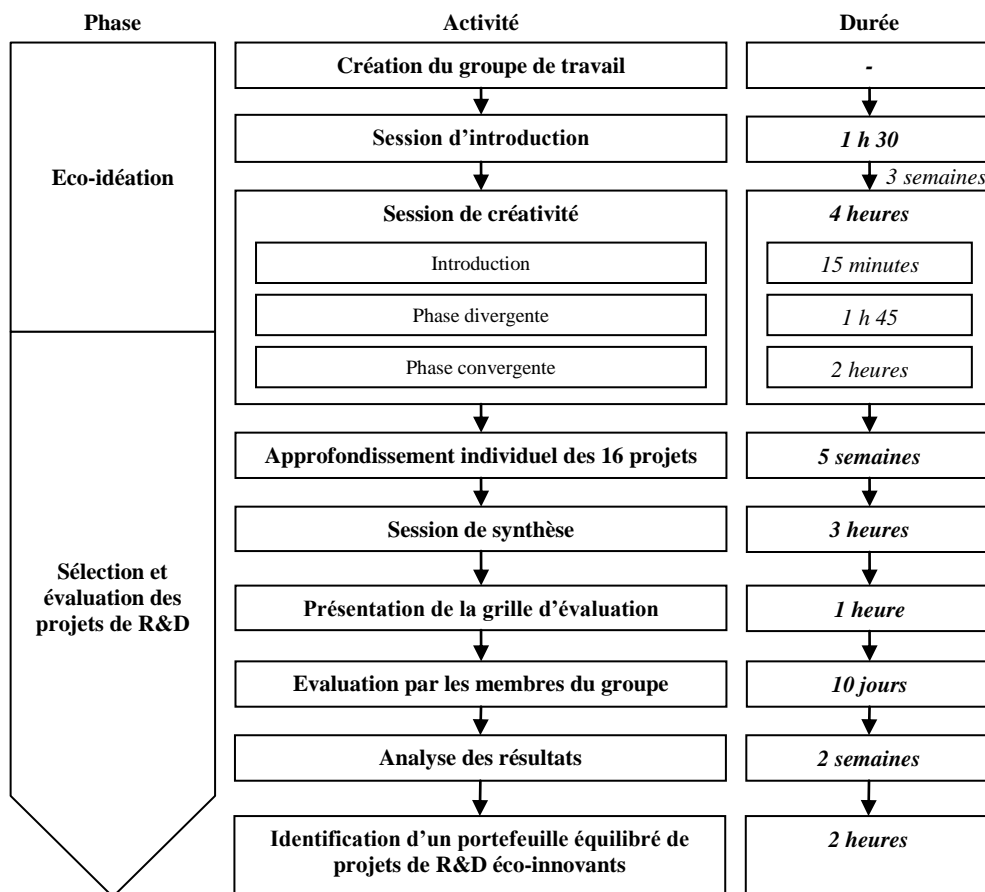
Phase

Eco-idéation

Sélection et évaluation des projets de R&D

Activité

Création du groupe de travail

Session d'introduction

Session de créativité

Introduction

Phase divergente

Phase convergente

Approfondissement individuel des 16 projets

Session de synthèse

Présentation de la grille d'évaluation

Evaluation par les membres du groupe

Analyse des résultats

Identification d'un portefeuille équilibré de projets de R&D éco-innovants

Durée

-

1 h 30

3 semaines

4 heures

15 minutes

1 h 45

2 heures

5 semaines

3 heures

1 heure

10 jours

2 semaines

2 heures